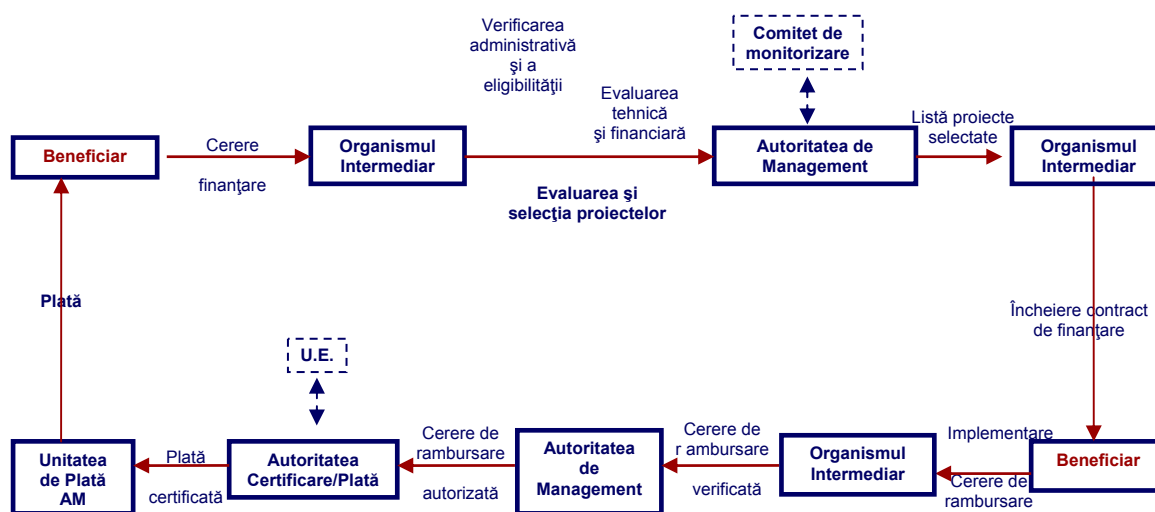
Verificarea administrativă şi a eligibilităţii

Comitet de monitorizare

Beneficiar

Cerere

finanţare

Organismul Intermediar

Evaluarea tehnică şi financiară

Autoritatea de Management

Listă proiecte selectate

Organismul Intermediar

Evaluarea şi selecţia proiectelor

Plată

Încheiere contract de finanţare

U.E.

Implementare

Beneficiar

Cerere de rambursare

Organismul Intermediar

Cerere de r ambursare

verificată

Autoritatea de Management

Cerere de rambursare

autorizată

Autoritatea Certificare/Plată

Plată

certificată

Unitatea de Plată AM